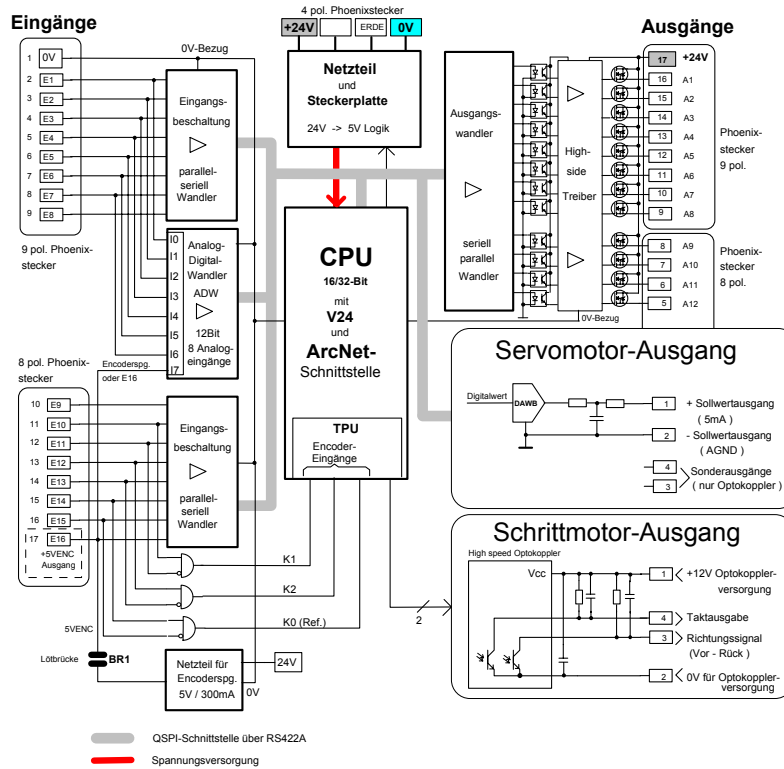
Eingänge

4 pol. Phoenixstecker
+24V
ERDE
0V

Ausgänge

1 0V
2 E1
3 E2
4 E3
5 E4
6 E5
7 E6
8 E7
9 E8

9 pol. Phoenix-stecker

0V-Bezug

Eingangs-beschaltung
parallel-seriell Wandler

Netzteil und Steckerplatte
24V -> 5V Logik

Ausgangs-wandler
seriell parallel Wandler

High-side Treiber

17 +24V
16 A1
15 A2
14 A3
13 A4
12 A5
11 A6
10 A7
9 A8

Phoenix-stecker 9 pol.

8 A9
7 A10
6 A11
5 A12

Phoenix-stecker 8 pol.

0V-Bezug

I0
I1
I2
I3
I4
I5
I6
I7

Analog-Digital-Wandler
ADW
12Bit
8 Analog-eingänge

CPU
16/32-Bit
mit
V24
und
ArcNet-
Schnittstelle

TPU
Encoder-Eingänge

Servomotor-Ausgang
Digitalwert
DAWB
1 + Sollwertausgang (5mA)
2 - Sollwertausgang (AGND)
4
3
Sonderausgänge (nur Optokoppler)

8 pol. Phoenix-stecker
Encoderspg. oder E16

10 E9
11 E10
12 E11
13 E12
14 E13
15 E14
16 E15
17 E16
+5VENC Ausgang

Eingangs-beschaltung
parallel-seriell Wandler

Schrittmotor-Ausgang
High speed Optokoppler
Vcc
1 +12V Optokoppler-versorgung
4 Taktausgabe
3 Richtungssignal (Vor - Rück)
2 0V für Optokoppler-versorgung

K1
K2
K0 (Ref.)
2

5VENC
Lötbrücke BR1

Netzteil für Encoderspg. 5V / 300mA
24V
0V

QSPI-Schnittstelle über RS422A
Spannungsversorgung